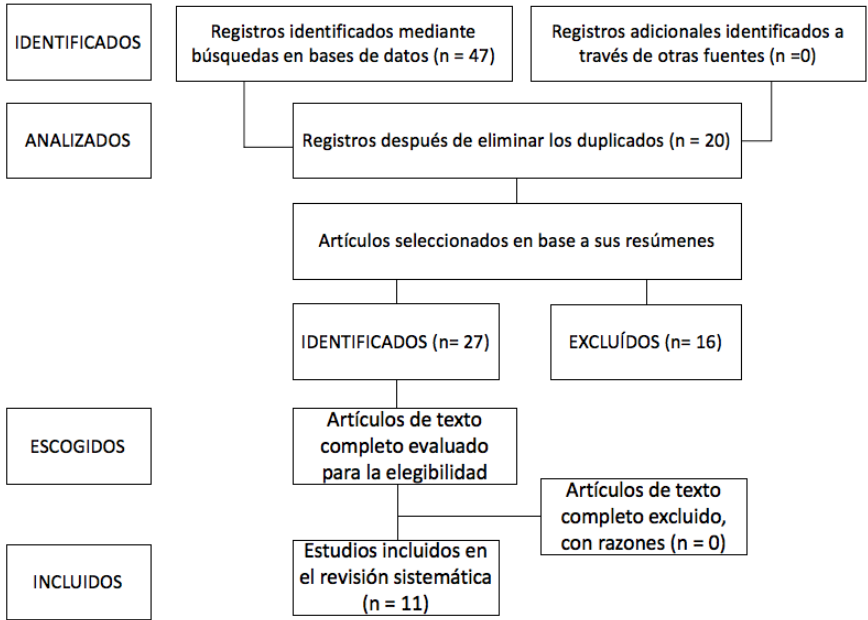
IDENTIFICADOS

Registros identificados mediante búsquedas en bases de datos (n = 47)

Registros adicionales identificados a través de otras fuentes (n =0)

ANALIZADOS

Registros después de eliminar los duplicados (n = 20)

Artículos seleccionados en base a sus resúmenes

IDENTIFICADOS (n= 27)

EXCLUÍDOS (n= 16)

ESCOGIDOS

Artículos de texto completo evaluado para la elegibilidad

Artículos de texto completo excluido, con razones (n = 0)

INCLUIDOS

Estudios incluidos en el revisión sistemática (n = 11)